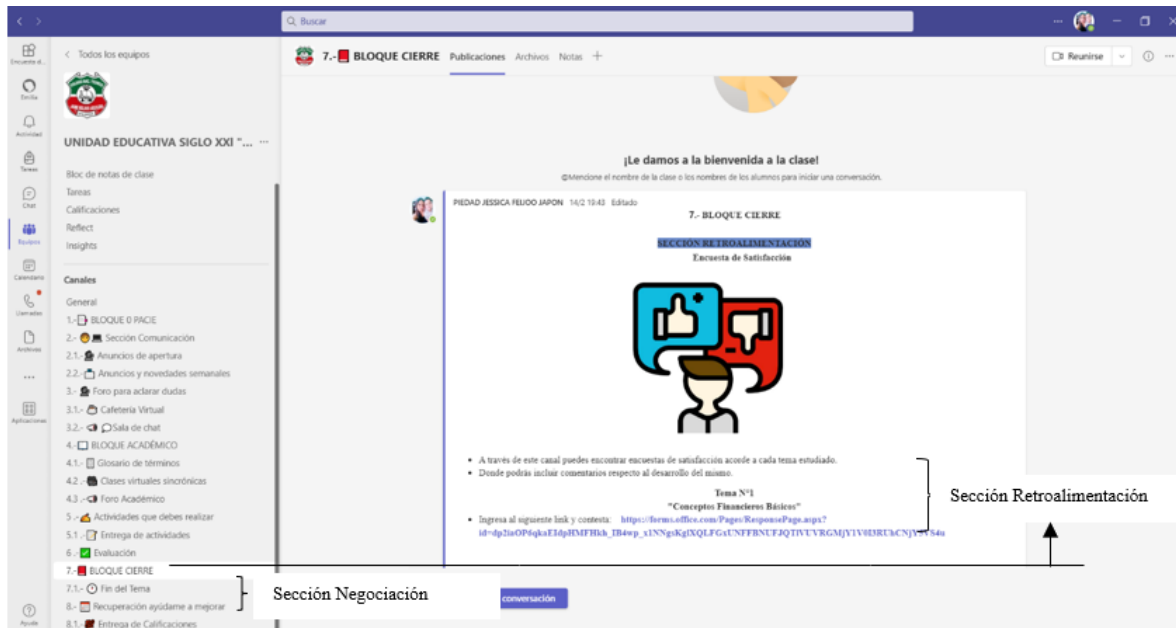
Buscar

Encuesta d...
Emilia
Actividad
Tareas
Chat
Equipos
Calendario
Llamadas
Archivos
...
Aplicaciones
Ayuda

< Todos los equipos

UNIDAD EDUCATIVA SIGLO XXI "... ···

Bloc de notas de clase
Tareas
Calificaciones
Reflect
Insights

Canales
General
1.- BLOQUE 0 PACIE
2.- Sección Comunicación
2.1.- Anuncios de apertura
2.2.- Anuncios y novedades semanales
3.- Foro para aclarar dudas
3.1.- Cafetería Virtual
3.2.- Sala de chat
4.- BLOQUE ACADÉMICO
4.1.- Glosario de términos
4.2.- Clases virtuales sincrónicas
4.3.- Foro Académico
5.- Actividades que debes realizar
5.1.- Entrega de actividades
6.- Evaluación
7.- BLOQUE CIERRE
7.1.- Fin del Tema
8.- Recuperación ayúdame a mejorar
8.1.- Entrega de Calificaciones

7.- BLOQUE CIERRE Publicaciones Archivos Notas +

Reunirse

¡Le damos a la bienvenida a la clase!
Mencione el nombre de la clase o los nombres de los alumnos para iniciar una conversación.

PIEDAD JESSICA FEIJOO JAPON 14/2 19:43 Editado

7.- BLOQUE CIERRE

SECCIÓN RETROALIMENTACIÓN
Encuesta de Satisfacción

• A través de este canal puedes encontrar encuestas de satisfacción acorde a cada tema estudiado.
• Donde podrás incluir comentarios respecto al desarrollo del mismo.

Tema N°1
"Conceptos Financieros Básicos"

• Ingresa al siguiente link y contesta: https://forms.office.com/Pages/ResponsePage.aspx?id=dp2iaOP6qkaEIdpHMFHkh_IB4wp_x1NNgsKgIXQLFGxUNFFBNUFJQTlVUVRGMjY1V0I3RUhCNjY4VS4u

Sección Retroalimentación

Sección Negociación

conversación